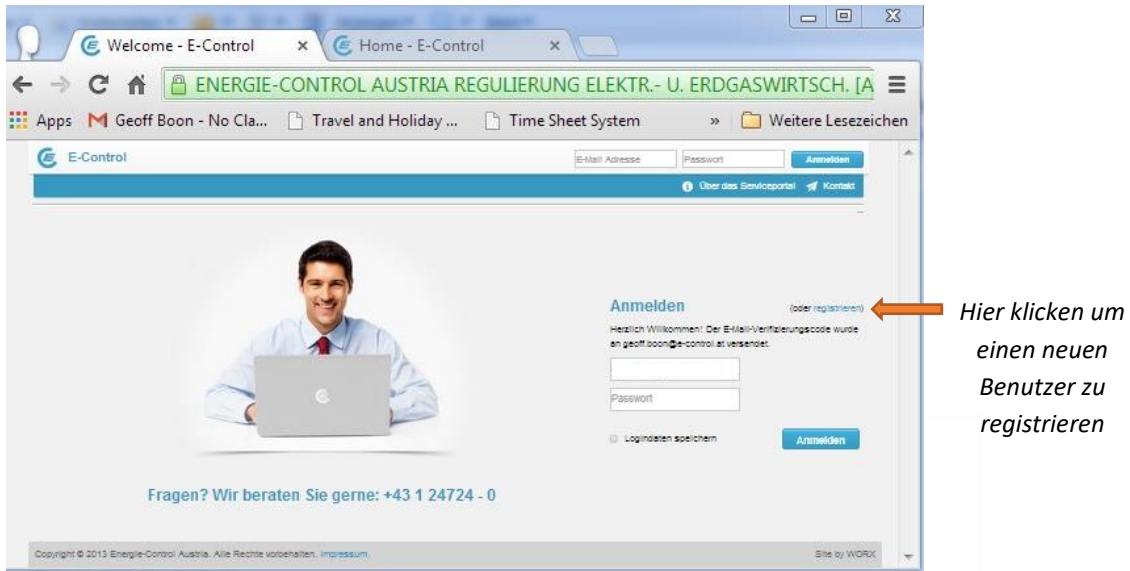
Welcome - E-Control ×
Home - E-Control ×

ENERGIE-CONTROL AUSTRIA REGULIERUNG ELEKTR.- U. ERDGASWIRTSCH. [A

Apps
Geoff Boon - No Cla...
Travel and Holiday ...
Time Sheet System
»
Weitere Lesezeichen

E-Control
E-Mail Adresse
Passwort
Anmelden

Über das Serviceportal
Kontakt

Anmelden
(oder registrieren)
Herzlich Willkommen! Der E-Mail-Verifizierungscode wurde an geoff.boon@e-control.at versendet.
Passwort
Logindaten speichern
Anmelden

Fragen? Wir beraten Sie gerne: +43 1 24724 - 0

Copyright © 2013 Energie-Control Austria. Alle Rechte vorbehalten. Impressum.
Site by WORX

Hier klicken um einen neuen Benutzer zu registrieren